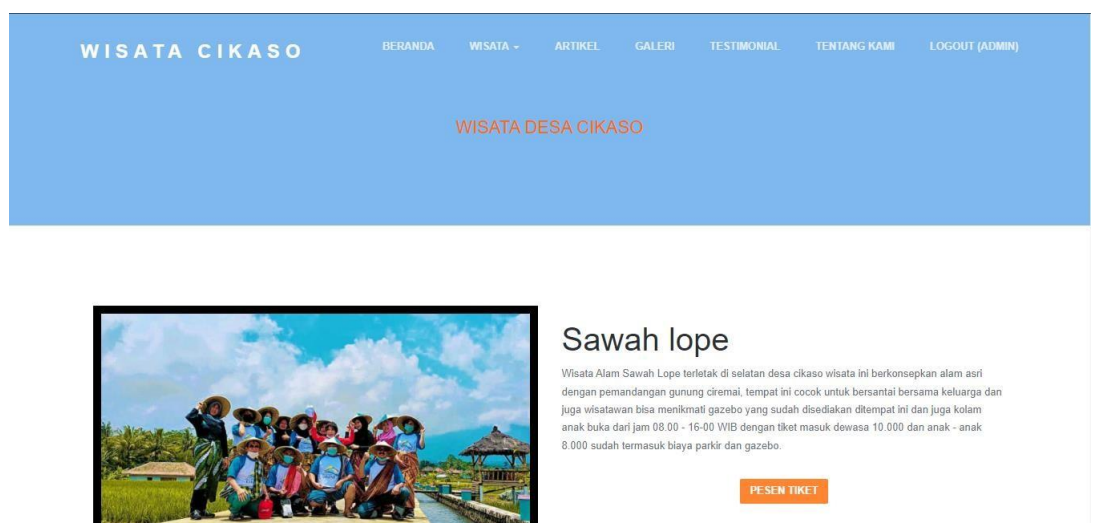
WISATA CIKASO

BERANDA WISATA ▾ ARTIKEL GALERI TESTIMONIAL TENTANG KAMI LOGOUT (ADMIN)

WISATA DESA CIKASO

Sawah lope

Wisata Alam Sawah Lope terletak di selatan desa cikaso wisata ini berkonsepkan alam asri dengan pemandangan gunung ciremai, tempat ini cocok untuk bersantai bersama keluarga dan juga wisatawan bisa menikmati gazebo yang sudah disediakan ditempat ini dan juga kolam anak buka dari jam 08.00 - 16-00 WIB dengan tiket masuk dewasa 10.000 dan anak - anak 8.000 sudah termasuk biaya parkir dan gazebo.

PESEN TIKET